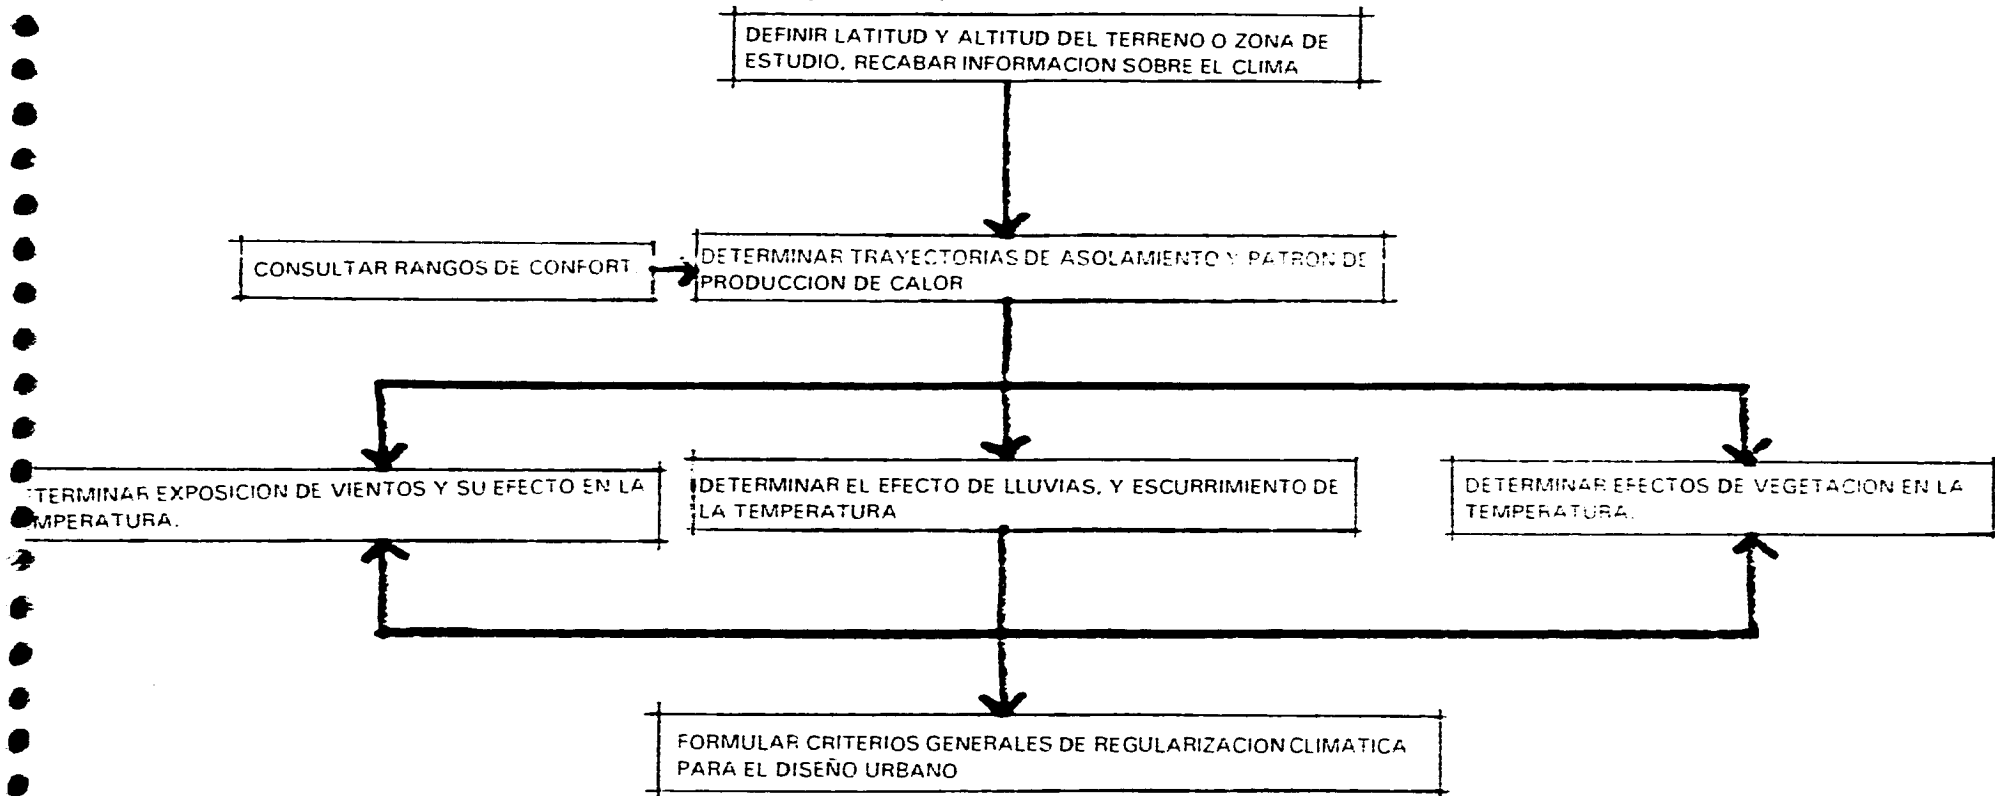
DEFINIR LATITUD Y ALTITUD DEL TERRENO O ZONA DE ESTUDIO. RECABAR INFORMACION SOBRE EL CLIMA

CONSULTAR RANGOS DE CONFORT

DETERMINAR TRAYECTORIAS DE ASOLAMIENTO Y PATRON DE PRODUCCION DE CALOR

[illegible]TERMINAR EXPOSICION DE VIENTOS Y SU EFECTO EN LA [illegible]MPERATURA.

DETERMINAR EL EFECTO DE LLUVIAS, Y ESCURRIMIENTO DE LA TEMPERATURA

DETERMINAR EFECTOS DE VEGETACION EN LA TEMPERATURA.

FORMULAR CRITERIOS GENERALES DE REGULARIZACION CLIMATICA PARA EL DISEÑO URBANO